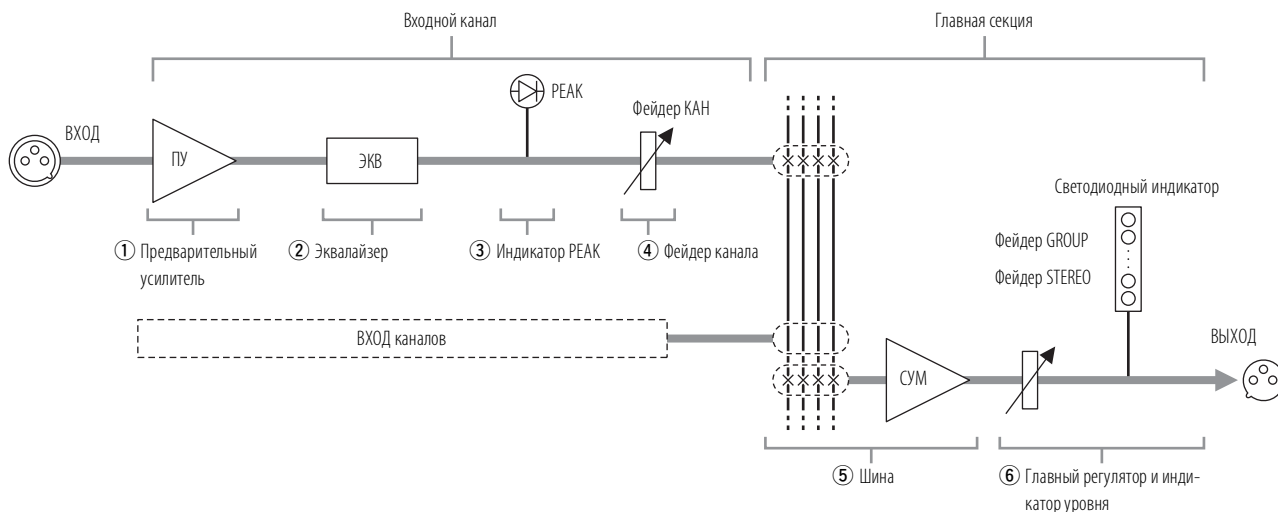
Входной канал

Главная секция

ВХОД

ПУ

ЭКВ

PEAK

Фейдер КАН

① Предварительный усилитель

② Эквалайзер

③ Индикатор PEAK

④ Фейдер канала

Светодиодный индикатор

Фейдер GROUP

Фейдер STEREO

ВХОД каналов

СУМ

ВЫХОД

⑤ Шина

⑥ Главный регулятор и индикатор уровня